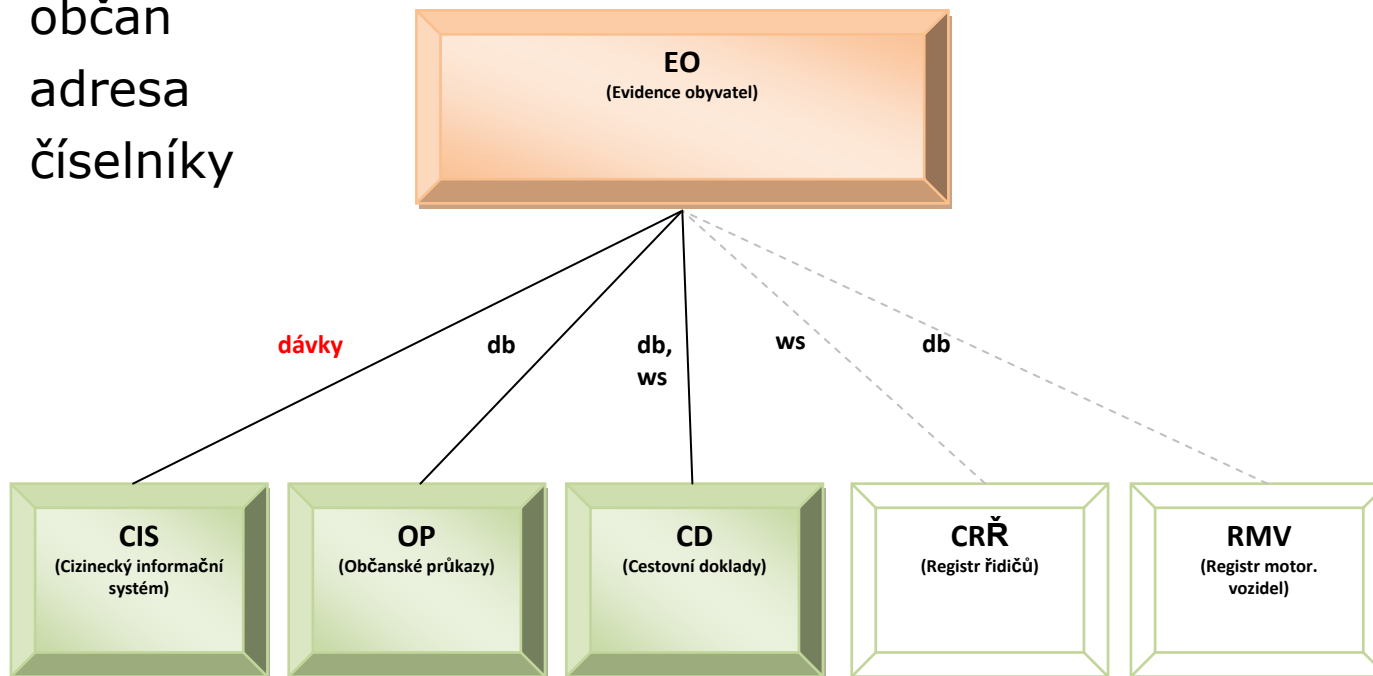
občan
adresa
číselníky

EO
(Evidence obyvatel)

dávky

db

db,
ws

ws

db

CIS
(Cizinecký informační systém)

OP
(Občanské průkazy)

CD
(Cestovní doklady)

CRŘ
(Registr řidičů)

RMV
(Registr motor. vozidel)